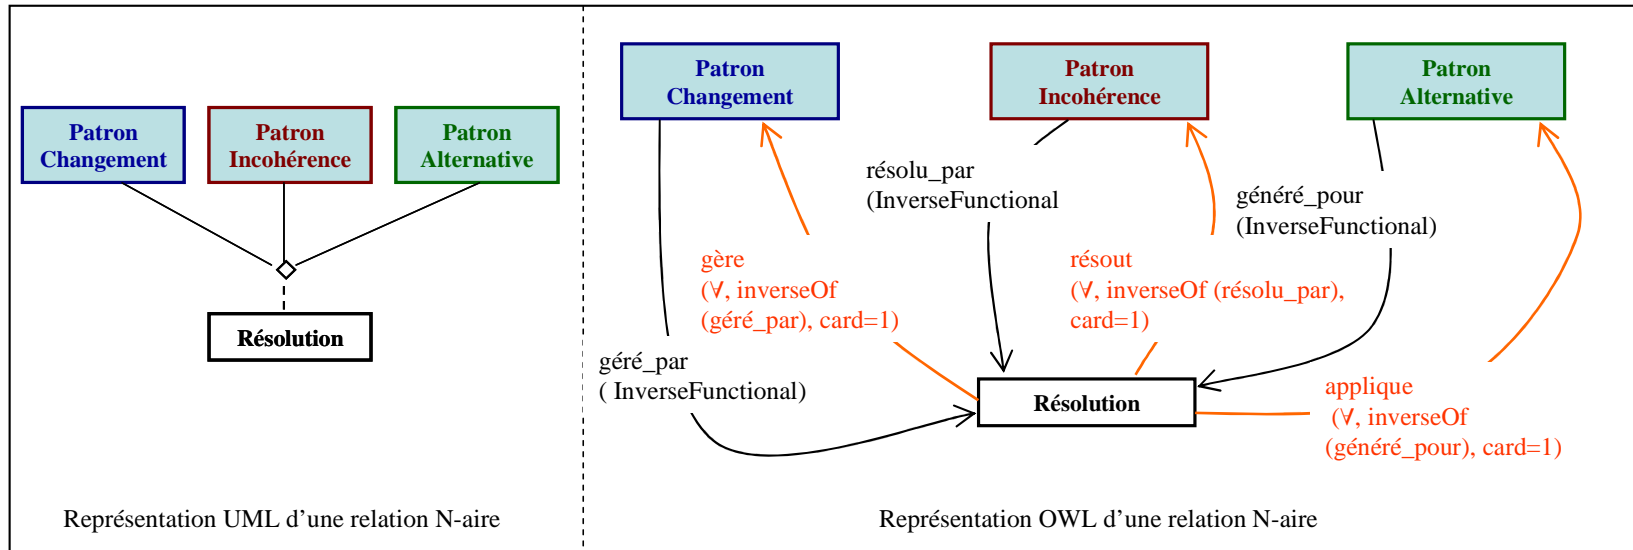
Patron Changement

Patron Incohérence

Patron Alternative

Résolution

Représentation UML d’une relation N-aire

Patron Changement

Patron Incohérence

Patron Alternative

résolu_par
(InverseFunctional

généré_pour
(InverseFunctional)

gère
(∀, inverseOf
(géré_par), card=1)

résout
(∀, inverseOf (résolu_par),
card=1)

géré_par
( InverseFunctional)

Résolution

applique
(∀, inverseOf
(généré_pour), card=1)

Représentation OWL d’une relation N-aire